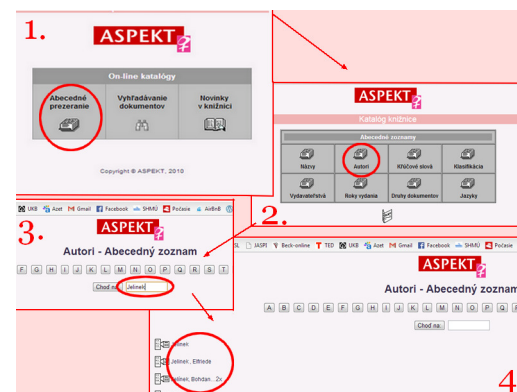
1.

ASPEKT

On-line katalógy

Abecedné prezeranie

Vyhľadávanie dokumentov

Novinky v knižnici

Copyright © ASPEKT, 2010

ASPEKT

Katalóg knižnice

Abecedné zoznamy

Názvy

Autori

Kľúčové slová

Klasifikácia

Vydavateľstvá

Roky vydania

Druhy dokumentov

Jazyky

2.

UKB Azet Gmail Facebook SHMÚ Počasie AirBnB

3.

ASPEKT

Autori - Abecedný zoznam

F G H I J K L M N O P Q R S T

Chod na: Jelinek

JASPI Beck-online TED UKB Azet Gmail Facebook SHMÚ Počasie

ASPEKT

Autori - Abecedný zoznam

A B C D E F G H I J K L M N O P

Chod na:

Jelinek

Jelinek, Elfriede

Jelinek, Bohdan , 2x

4.